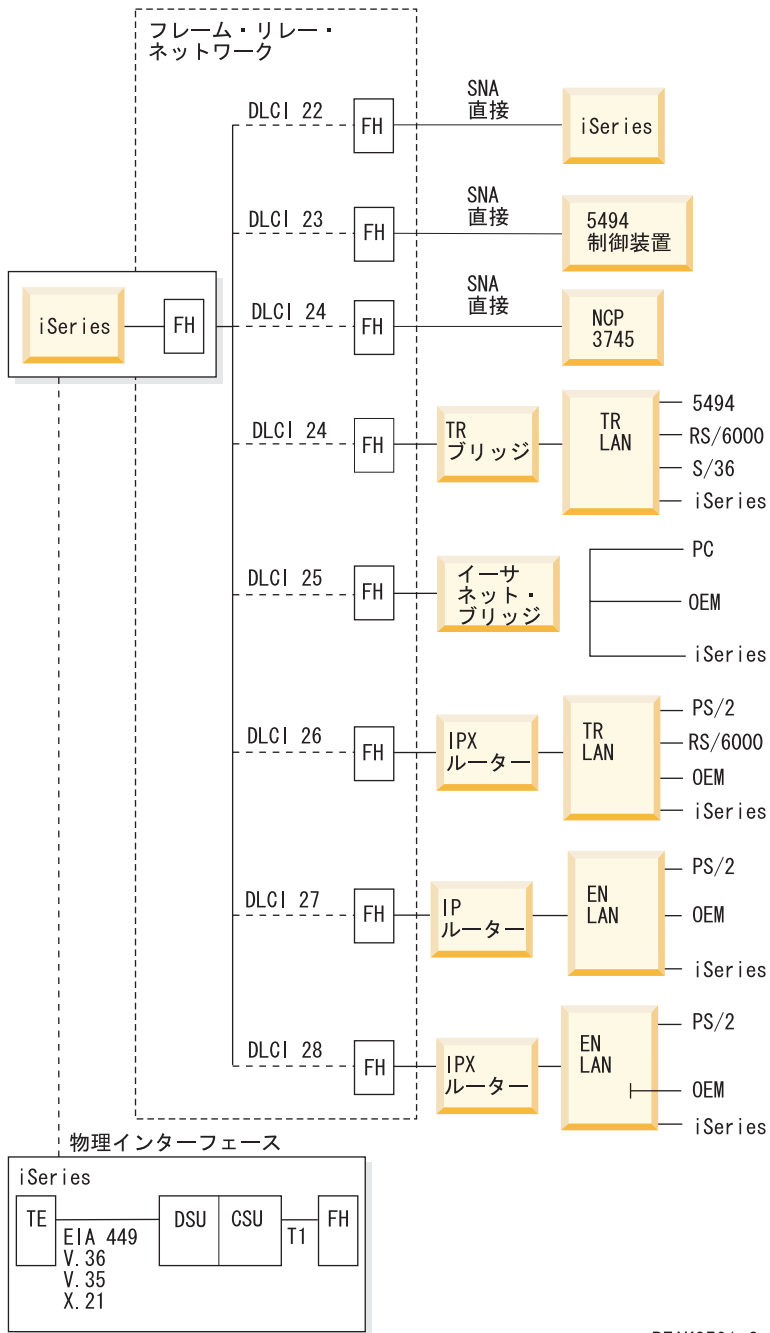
フレーム・リレー・
ネットワーク

DLCI 22
FH
SNA
直接
iSeries

DLCI 23
FH
SNA
直接
5494
制御装置

iSeries
FH
DLCI 24
FH
SNA
直接
NCP
3745

DLCI 24
FH
TR
ブリッジ
TR
LAN
5494
RS/6000
S/36
iSeries

DLCI 25
FH
イーサ
ネット・
ブリッジ
PC
OEM
iSeries

DLCI 26
FH
IPX
ルーター
TR
LAN
PS/2
RS/6000
OEM
iSeries

DLCI 27
FH
IP
ルーター
EN
LAN
PS/2
OEM
iSeries

DLCI 28
FH
IPX
ルーター
EN
LAN
PS/2
OEM
iSeries

物理インターフェース
iSeries
TE
EIA 449
V.36
V.35
X.21
DSU
CSU
T1
FH

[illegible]